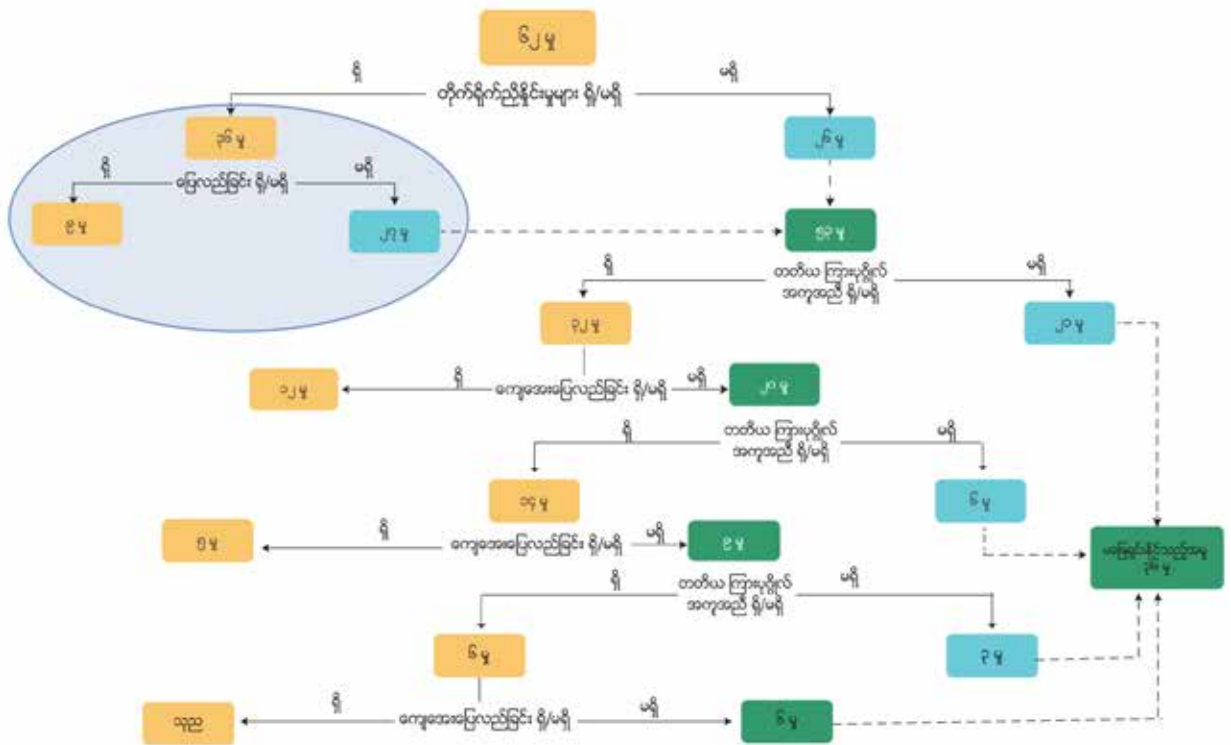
၆၂ မှု

ရှိ

တိုက်ရိုက်ညှိနှိုင်းမှုများ ရှိ/မရှိ

မရှိ

၁၆ မှု

၂၆ မှု

ရှိ

ပြေလည်ခြင်း ရှိ/မရှိ

မရှိ

၉ မှု

၂၇ မှု

၅၃ မှု

ရှိ

တတိယ ကြားပုဂ္ဂိုလ် အကူအညီ ရှိ/မရှိ

မရှိ

၃၂ မှု

၂၁ မှု

၁၂ မှု

ရှိ

ကျေအေးပြေလည်ခြင်း ရှိ/မရှိ

မရှိ

၂၀ မှု

ရှိ

တတိယ ကြားပုဂ္ဂိုလ် အကူအညီ ရှိ/မရှိ

မရှိ

၁၄ မှု

၆ မှု

၅ မှု

ရှိ

ကျေအေးပြေလည်ခြင်း ရှိ/မရှိ

မရှိ

၉ မှု

ရှိ

တတိယ ကြားပုဂ္ဂိုလ် အကူအညီ ရှိ/မရှိ

မရှိ

၆ မှု

၃ မှု

ပြေမြှင်နိုင်သည့်အမှု ၃၆ မှု

၁၃၃

ရှိ

ကျေအေးပြေလည်ခြင်း ရှိ/မရှိ

မရှိ

၆ မှု